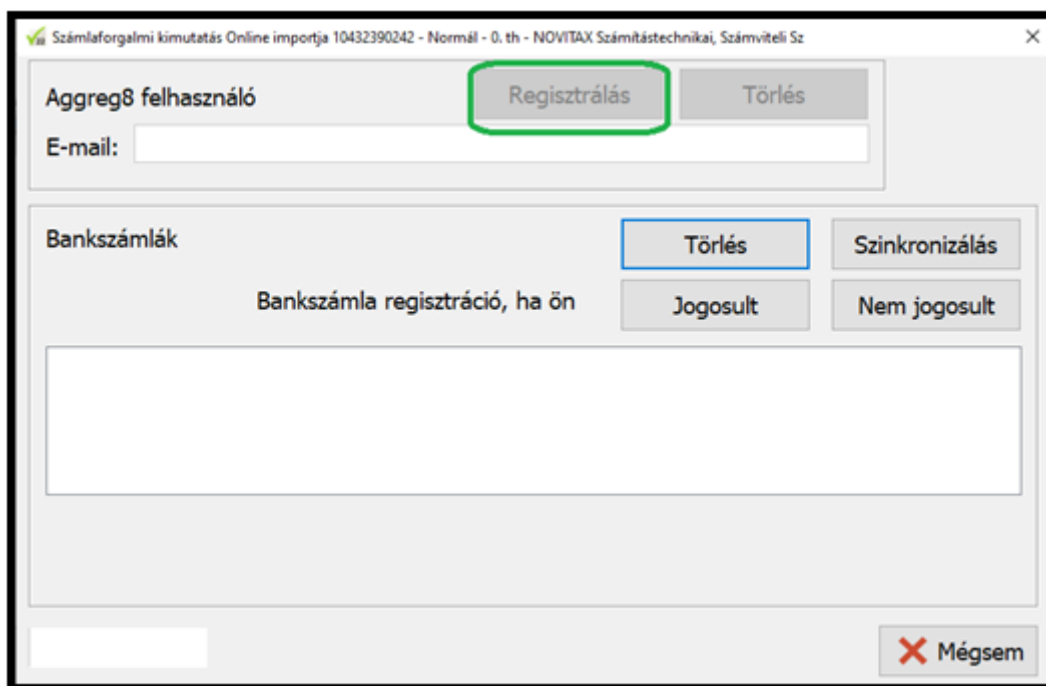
Számlaforgalmi kimutatás Online importja 10432390242 - Normál - 0. th - NOVITAX Számítástechnikai, Számviteli Sz

Aggreg8 felhasználó

Regisztrálás

Törlés

E-mail:

Bankszámlák

Törlés

Szinkronizálás

Bankszámla regisztráció, ha ön

Jogosult

Nem jogosult

Mégsem